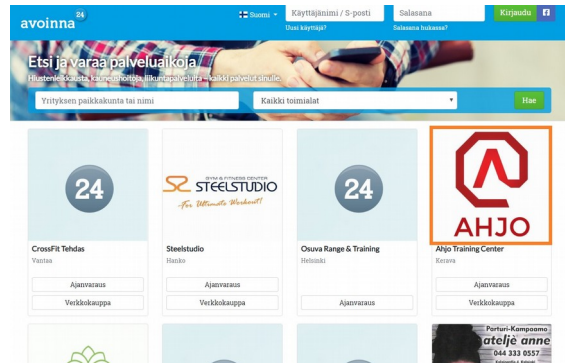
avoinna 24

Suomi ▾ Käyttäjänimi / S-posti Salasana Kirjaudu f

Uusi käyttäjä? Salasana hukassa?

Etsi ja varaa palveluaikoja

Hiustenleikkausta, kauneushoitoja, liikuntapalveluita – kaikki palvelut sinulle.

Yrityksen paikkakunta tai nimi

Kaikki toimialat ▾

Hae

24

CrossFit Tehdas

Vantaa

Ajanvaraus

Verkkokauppa

GYM & FITNESS CENTER
STEELSTUDIO
-For Ultimate Workout!-

Steelstudio

Hanko

Ajanvaraus

Verkkokauppa

24

Osuva Range & Training

Helsinki

Ajanvaraus

AHJO

Ahjo Training Center

Kerava

Ajanvaraus

Verkkokauppa

Parturi-Kampaamo
atelje anne
044 333 0557